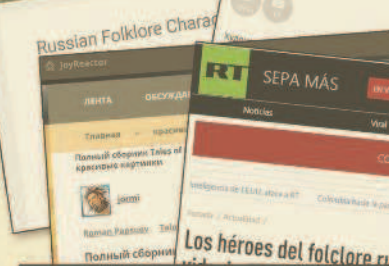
Russian Folklore Charac

JoyReactor

ЛЕНТА

ОБСУЖДЕ

Главная

красиве

Полный сборник Tales of красивые картинки

jermi

Roman Papsuev

Полный сборни

RT

SEPA MÁS

Noticias

Viral

Inteligencia de EE.UU. ataca a RT

Colombia

Portada / Actualidad /

Los héroes del folclore ru